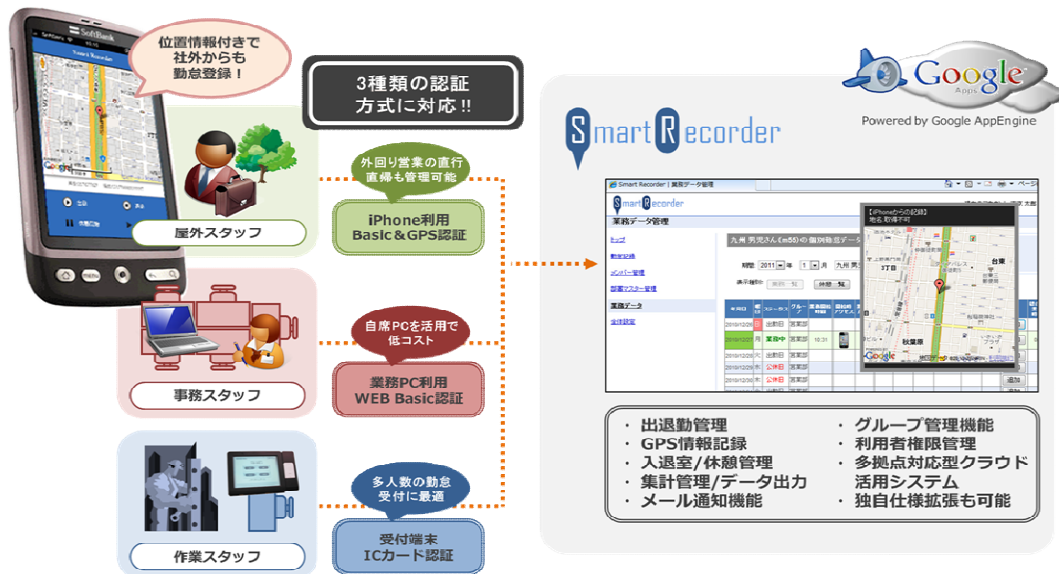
位置情報付きで
社外からも
勤怠登録！

3種類の認証
方式に対応!!

SoftBank

外回り営業の直行
直帰も管理可能

iPhone利用
Basic＆GPS認証

屋外スタッフ

自席PCを活用で
低コスト

業務PC利用
WEB Basic認証

事務スタッフ

多人数の勤怠
受付に最適

受付端末
ICカード認証

作業スタッフ

Google Apps

Powered by Google AppEngine

Smart Recorder

Smart Recorder | 業務データ管理

業務データ管理

【iPhoneからの記録】

台東

秋葉原

・出退勤管理
・GPS情報記録
・入退室/休憩管理
・集計管理/データ出力
・メール通知機能

・グループ管理機能
・利用者権限管理
・多拠点対応型クラウド
　活用システム
・独自仕様拡張も可能